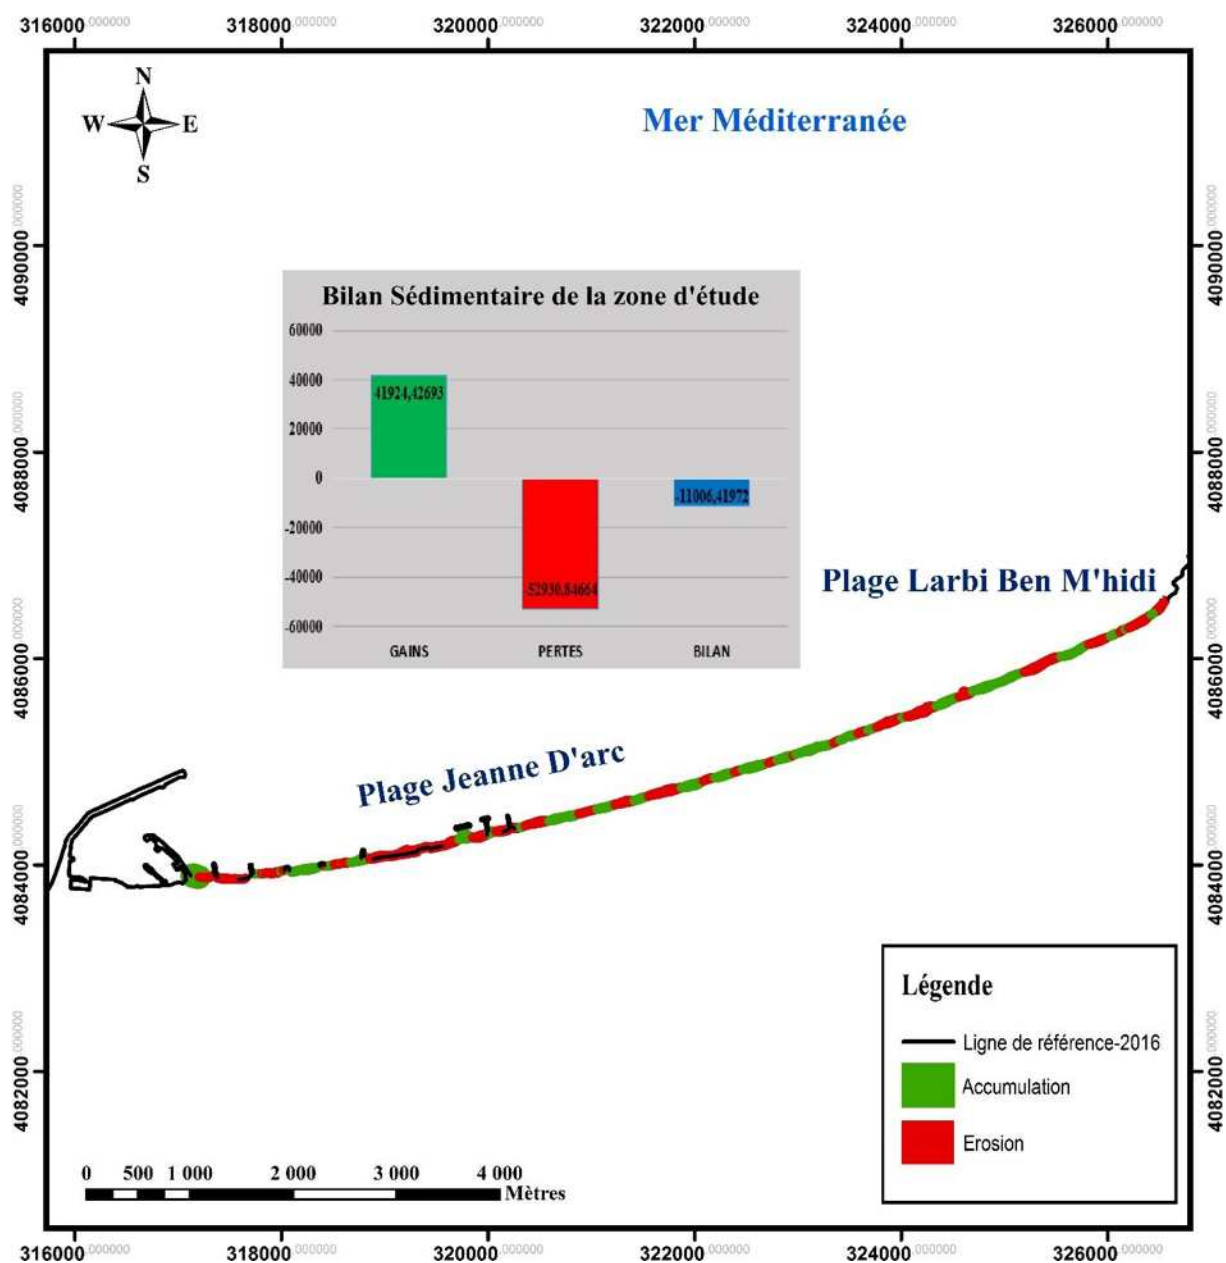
316000,000000 318000,000000 320000,000000 322000,000000 324000,000000 326000,000000

N
W E
S

Mer Méditerranée

4090000,000000
4088000,000000
4086000,000000
4084000,000000
4082000,000000

Bilan Sédimentaire de la zone d'étude

60000
40000
20000
0
-20000
-40000
-60000

41924,42693
-52930,84664
-11006,41972

GAINS PERTES BILAN

Plage Larbi Ben M'hidi

Plage Jeanne D'arc

Légende
Ligne de référence-2016
Accumulation
Erosion

0 500 1 000 2 000 3 000 4 000 Mètres

316000,000000 318000,000000 320000,000000 322000,000000 324000,000000 326000,000000

4090000,000000
4088000,000000
4086000,000000
4084000,000000
4082000,000000